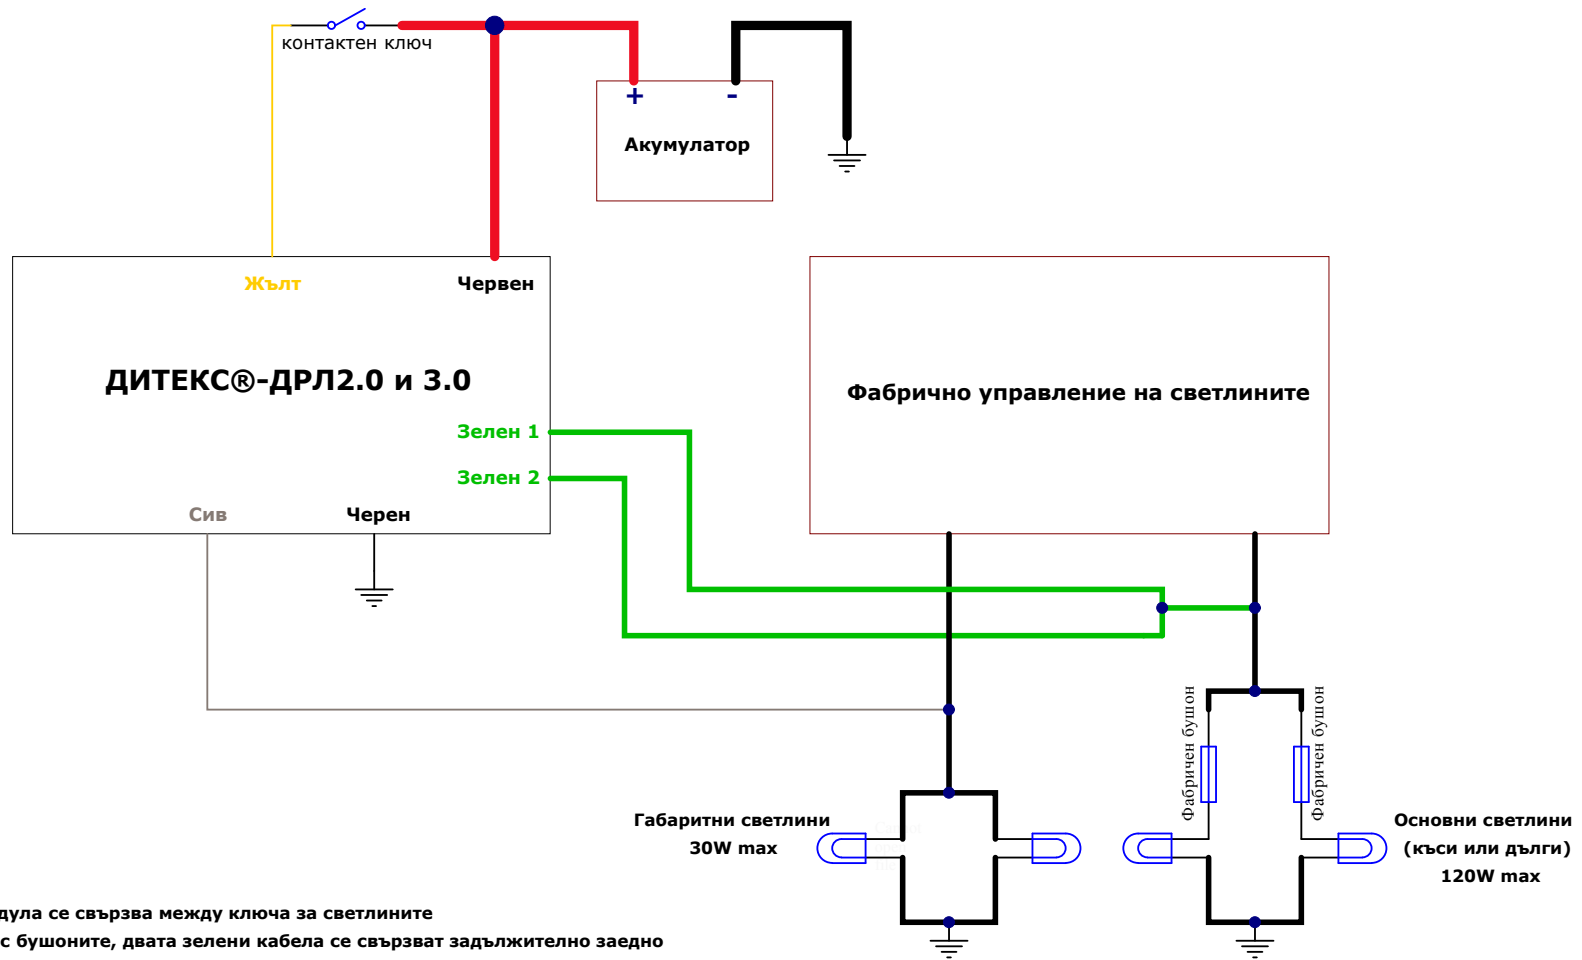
контактен ключ

+

-

Акумулатор

Жълт

Червен

ДИТЕКС®-ДРЛ2.0 и 3.0

Зелен 1

Зелен 2

Сив

Черен

Фабрично управление на светлините

Фабричен бушон

Фабричен бушон

Габаритни светлини
30W max

Основни светлини
(къси или дълги)
120W max

дула се свързва между ключа за светлините
с бушоните, двата зелени кабела се свързват задължително заедно